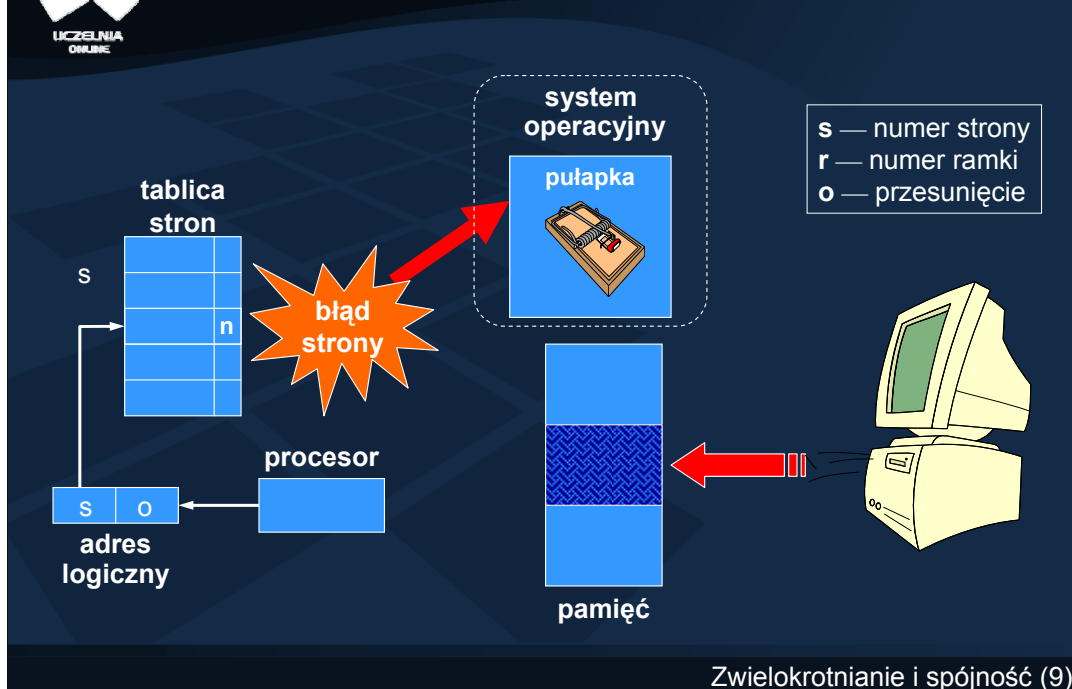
UCZELNIA ONLINE

system operacyjny

pułapka

s — numer strony
r — numer ramki
o — przesunięcie

tablica stron

s

n

błąd strony

procesor

s o

adres logiczny

pamięć

Zwielokrotnianie i spójność (9)